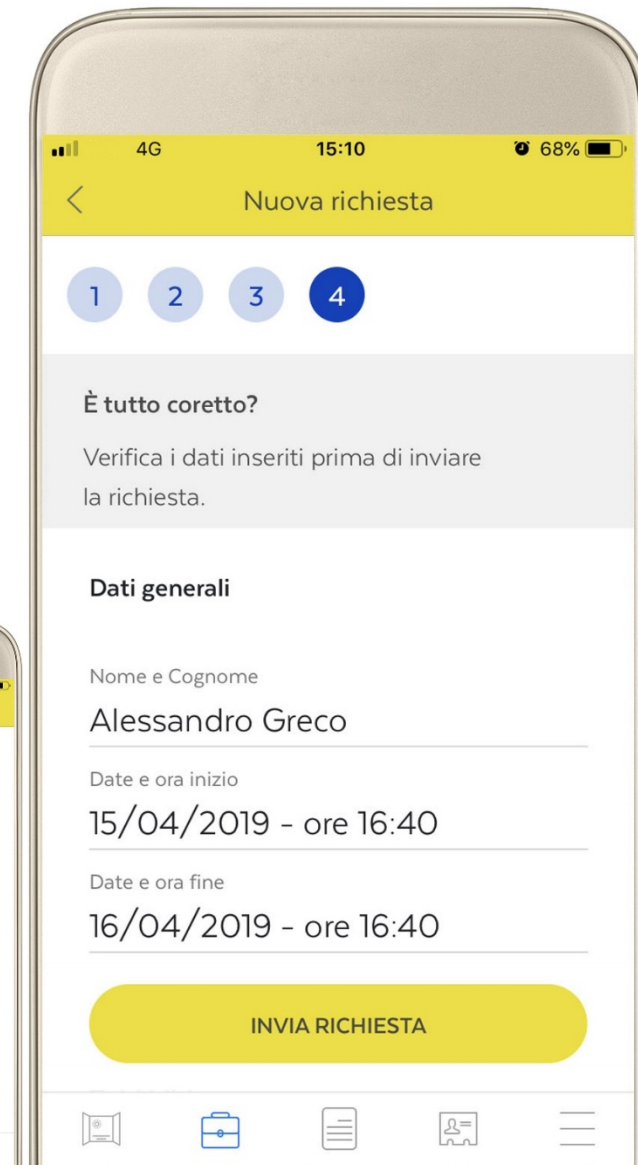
4G 15:10 68%

<

Nuova richiesta

1 2 3 4

È tutto coretto?

Verifica i dati inseriti prima di inviare la richiesta.

Dati generali

Nome e Cognome
Alessandro Greco

Date e ora inizio
15/04/2019 - ore 16:40

Date e ora fine
16/04/2019 - ore 16:40

INVIA RICHIESTA